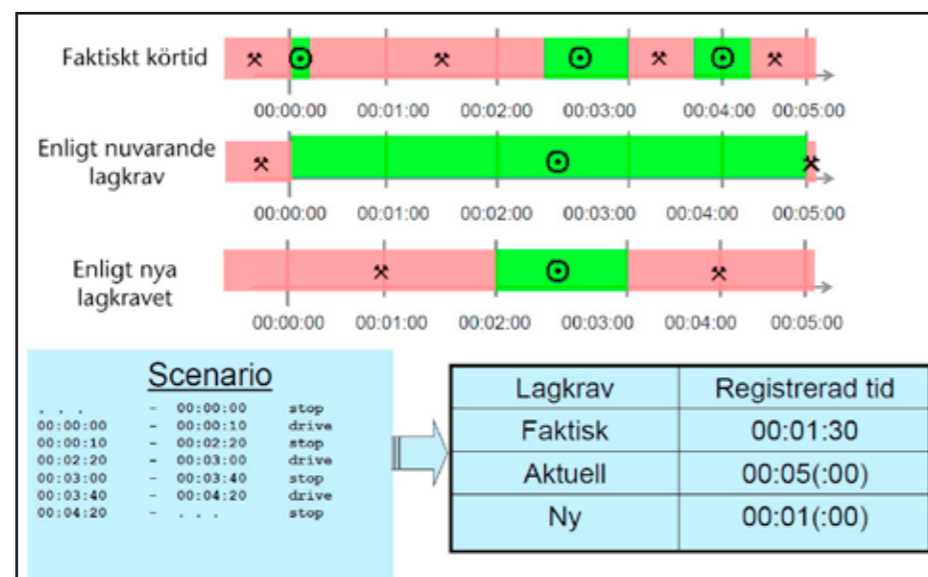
Faktiskt körtid

00:00:00 00:01:00 00:02:00 00:03:00 00:04:00 00:05:00

Enligt nuvarande lagkrav

00:00:00 00:01:00 00:02:00 00:03:00 00:04:00 00:05:00

Enligt nya lagkravet

00:00:00 00:01:00 00:02:00 00:03:00 00:04:00 00:05:00

Scenario

. . . - 00:00:00 stop
00:00:00 - 00:00:10 drive
00:00:10 - 00:02:20 stop
00:02:20 - 00:03:00 drive
00:03:00 - 00:03:40 stop
00:03:40 - 00:04:20 drive
00:04:20 - . . . stop

| Lagkrav | Registrerad tid |
|---|---|
| Faktisk | 00:01:30 |
| Aktuell | 00:05(:00) |
| Ny | 00:01(:00) |